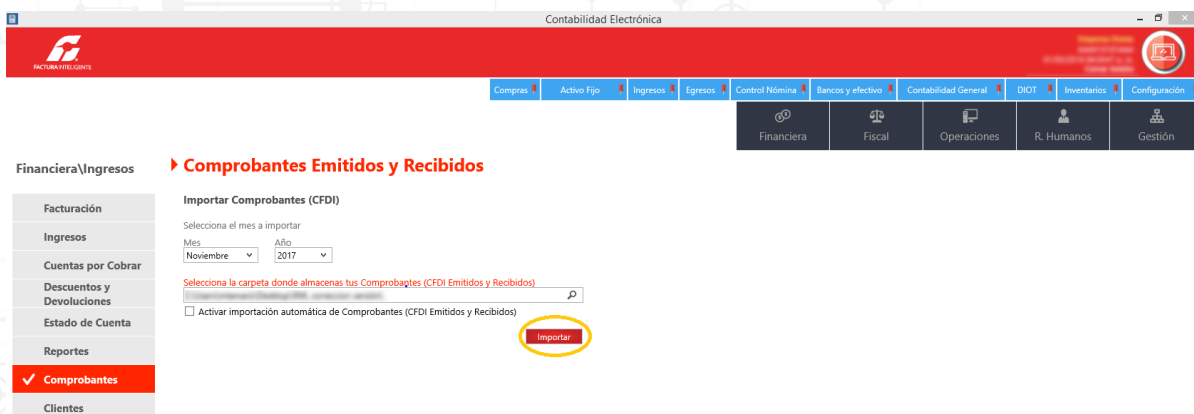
Contabilidad Electrónica

FACTURA INTELIGENTE

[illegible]

Compras | Activo Fijo | Ingresos | Egresos | Control Nómina | Bancos y efectivo | Contabilidad General | DIOT | Inventarios | Configuración

Financiera | Fiscal | Operaciones | R. Humanos | Gestión

Financiera\Ingresos

Comprobantes Emitidos y Recibidos

Importar Comprobantes (CFDI)

Selecciona el mes a importar

Mes
Noviembre

Año
2017

Selecciona la carpeta donde almacenas tus Comprobantes (CFDI Emitidos y Recibidos)

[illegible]

Activar importación automática de Comprobantes (CFDI Emitidos y Recibidos)

Importar

Facturación
Ingresos
Cuentas por Cobrar
Descuentos y Devoluciones
Estado de Cuenta
Reportes
Comprobantes
Clientes